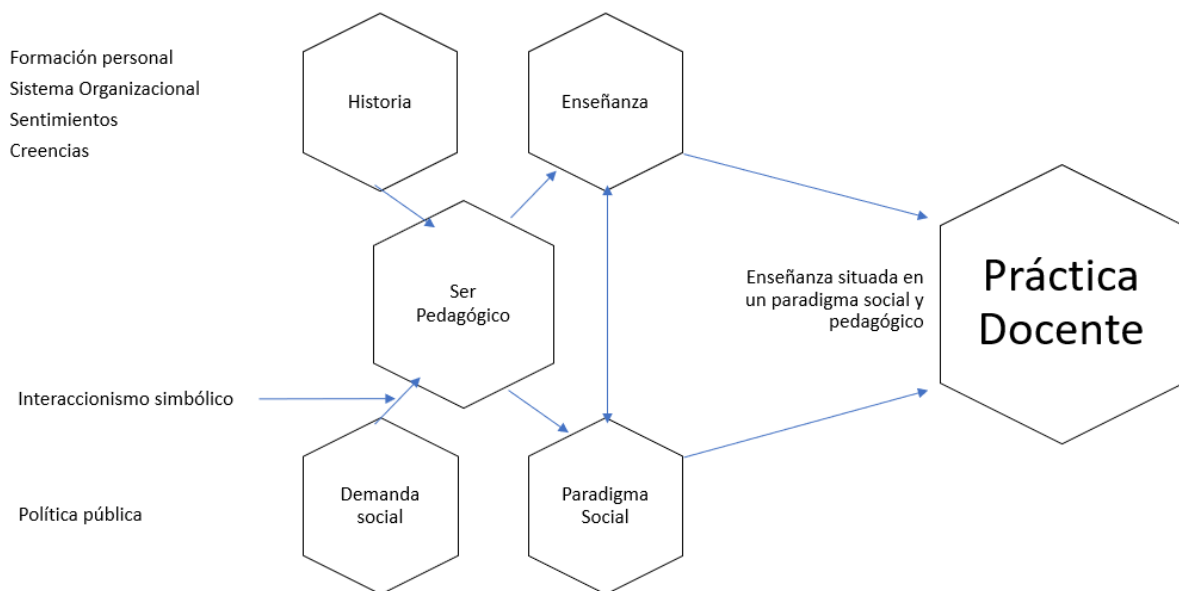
Formación personal
Sistema Organizacional
Sentimientos
Creencias

Historia

Enseñanza

Ser Pedagógico

Enseñanza situada en un paradigma social y pedagógico

Práctica Docente

Interaccionismo simbólico

Demanda social

Paradigma Social

Política pública